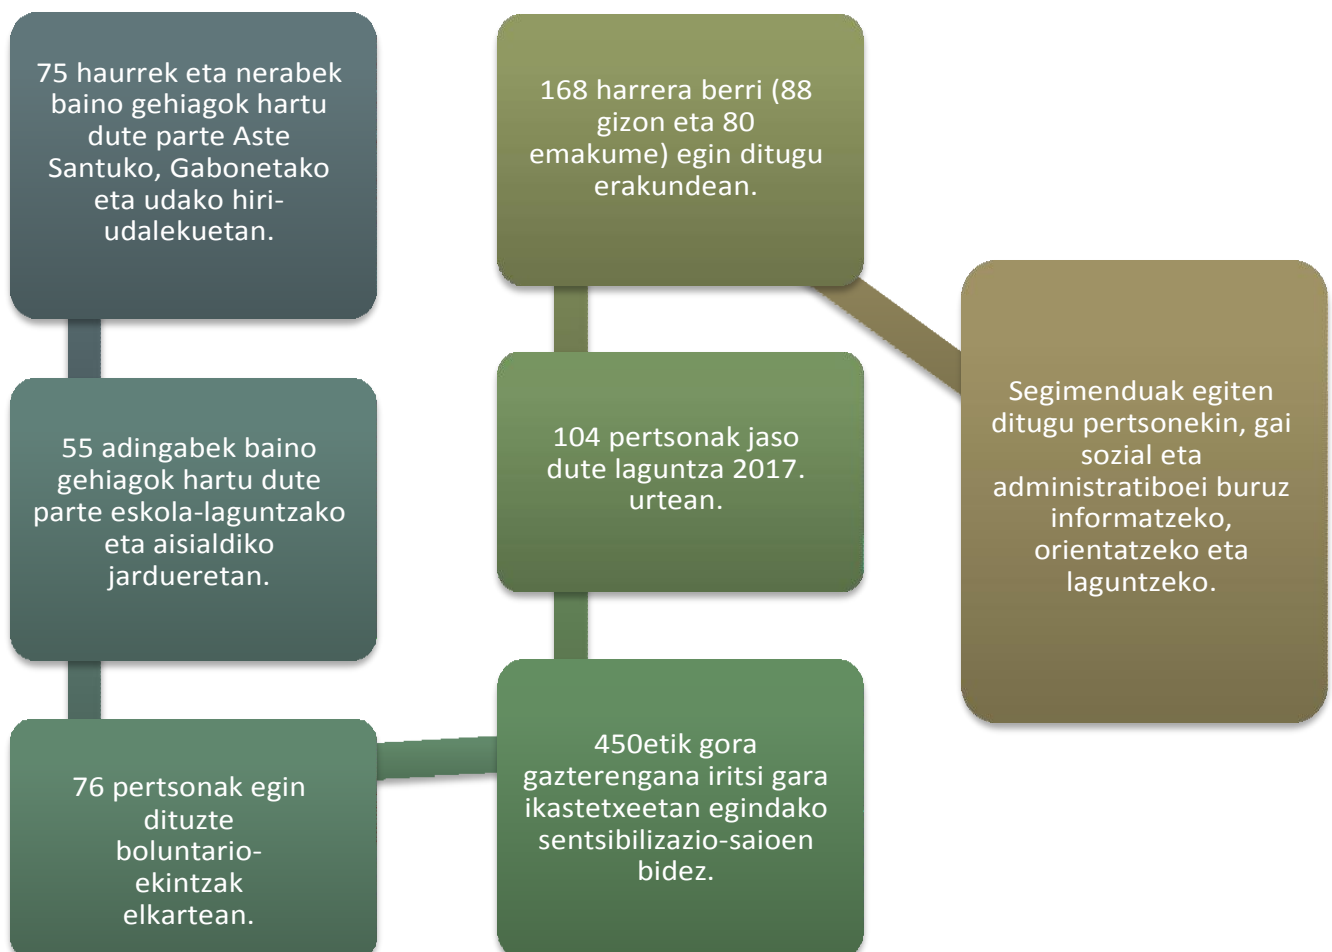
75 haurrek eta nerabek baino gehiagok hartu dute parte Aste Santuko, Gabonetako eta udako hiri-udalekuetan.

55 adingabek baino gehiagok hartu dute parte eskola-laguntzako eta aisialdiko jardueretan.

76 pertsonak egin dituzte boluntario-ekintzak elkartean.

168 harrera berri (88 gizon eta 80 emakume) egin ditugu erakundean.

104 pertsonak jaso dute laguntza 2017. urtean.

450etik gora gazterengana iritsi gara ikastetxeetan egindako sentsibilizazio-saioen bidez.

Segimenduak egiten ditugu pertsonekin, gai sozial eta administratiboei buruz informatzeko, orientatzeko eta laguntzeko.